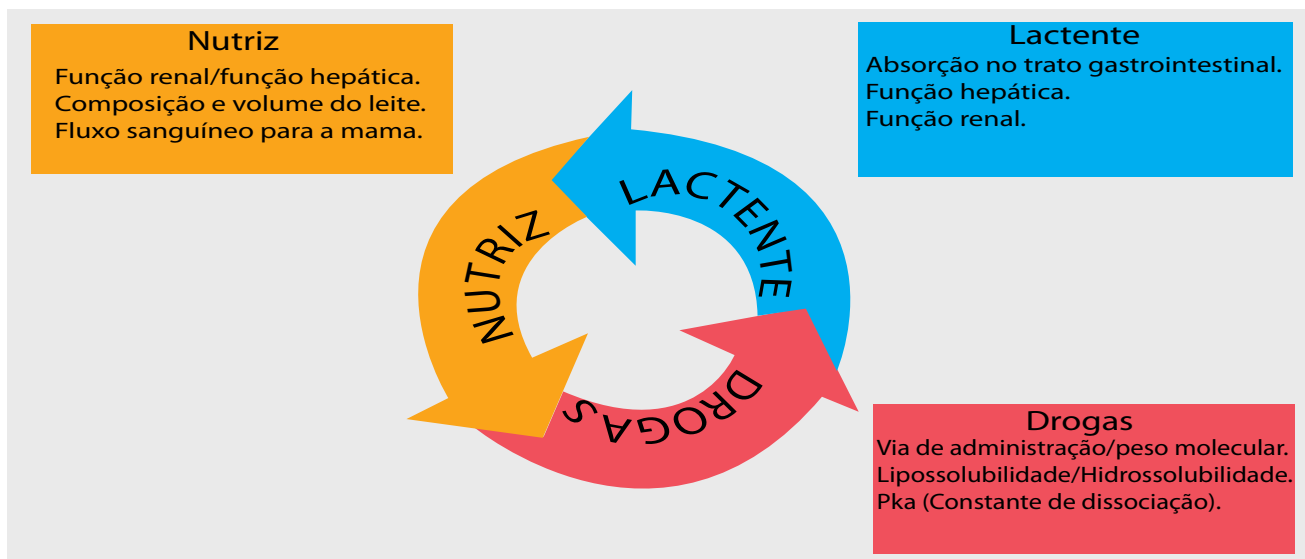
Nutriz
Função renal/função hepática.
Composição e volume do leite.
Fluxo sanguíneo para a mama.

Lactente
Absorção no trato gastrointestinal.
Função hepática.
Função renal.

LACTENTE

NUTRIZ

DROGAS

Drogas
Via de administração/peso molecular.
Lipossolubilidade/Hidrossolubilidade.
Pka (Constante de dissociação).